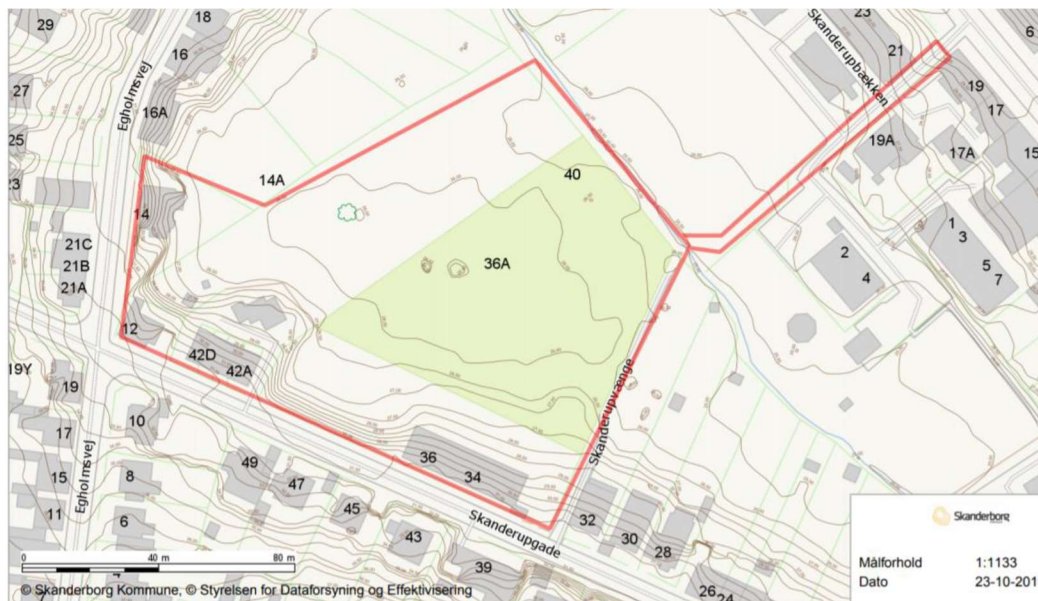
29
18
16
27
Egholmsvej
16A
25
23
14A
14
21C
21B
21A
12
42D
42A
19Y
19
10
17
49
15
8
47
Egholmsvej
11
6
45
43
39
36
34
Skanderupgade
36A
40
Skanderupvænge
32
30
28
26
24
23
21
Skanderupbækken
6
19
17
19A
17A
15
1
3
2
4
5
7

0
40 m
80 m

Skanderborg

| Målforhold | 1:1133 |
|---|---|
| Dato | 23-10-201 |

© Skanderborg Kommune, © Styrelsen for Dataforsyning og Effektivisering